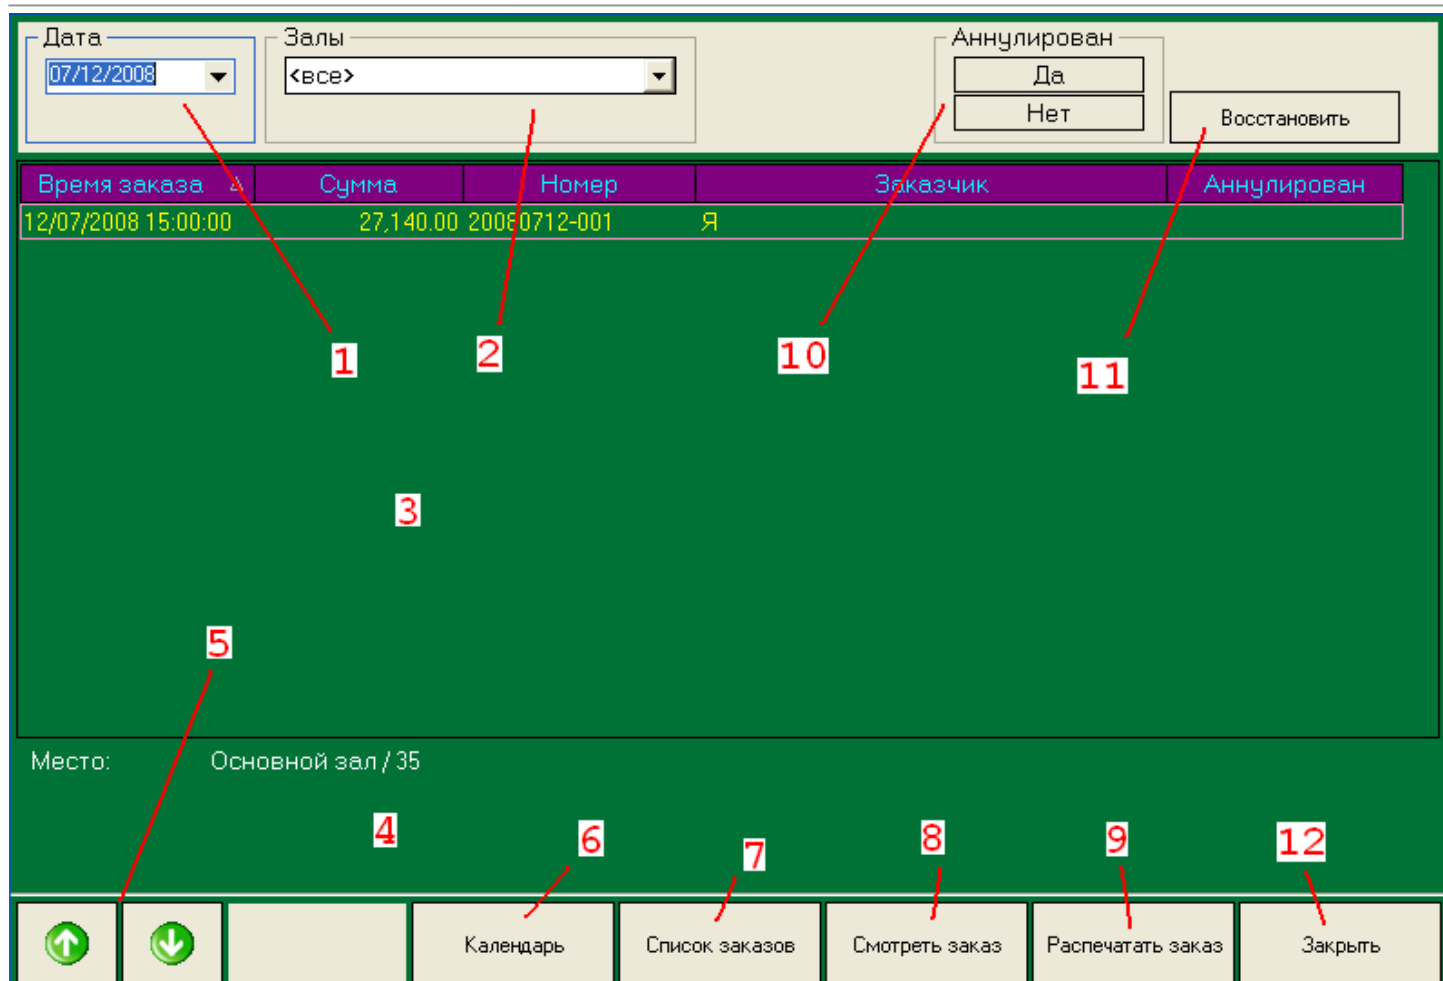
Дата
07/12/2008

Залы
<все>

Аннулирован
Да
Нет

Восстановить

| Время заказа | Сумма | Номер | Заказчик | Аннулирован |
|---|---|---|---|---|
| 12/07/2008 15:00:00 | 27,140.00 | 20080712-001 | Я | |

1
2
10
11
3
5

Место: Основной зал / 35

4
6
7
8
9
12

Календарь
Список заказов
Смотреть заказ
Распечатать заказ
Закрыть